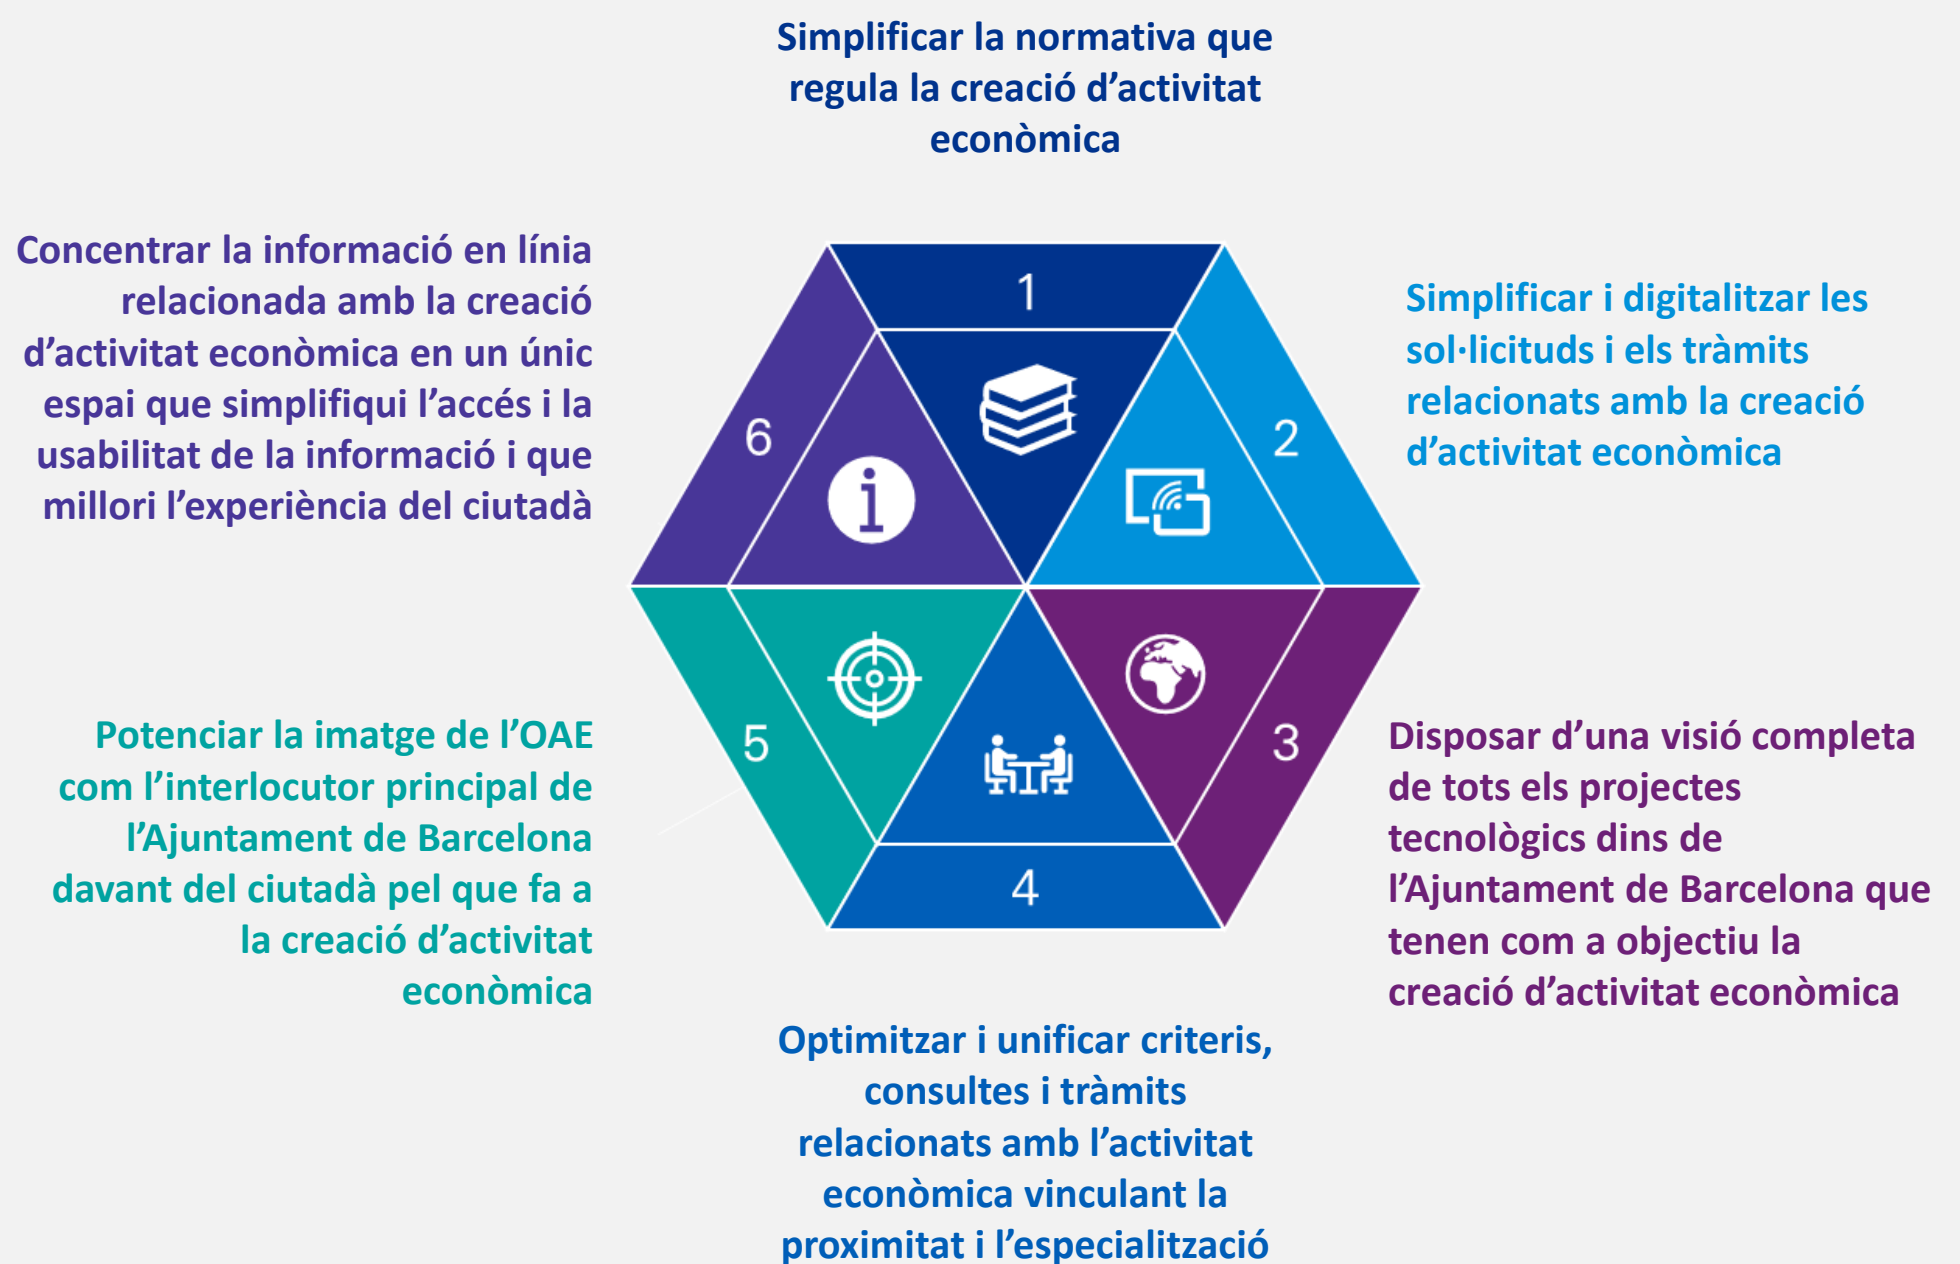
Simplificar la normativa que regula la creació d'activitat econòmica

Concentrar la informació en línia relacionada amb la creació d'activitat econòmica en un únic espai que simplifiqui l'accés i la usabilitat de la informació i que millori l'experiència del ciutadà

1

6

2

Simplificar i digitalitzar les sol·licituds i els tràmits relacionats amb la creació d'activitat econòmica

5

3

Potenciar la imatge de l'OAE com l'interlocutor principal de l'Ajuntament de Barcelona davant del ciutadà pel que fa a la creació d'activitat econòmica

4

Disposar d'una visió completa de tots els projectes tecnològics dins de l'Ajuntament de Barcelona que tenen com a objectiu la creació d'activitat econòmica

Optimitzar i unificar criteris, consultes i tràmits relacionats amb l'activitat econòmica vinculant la proximitat i l'especialització